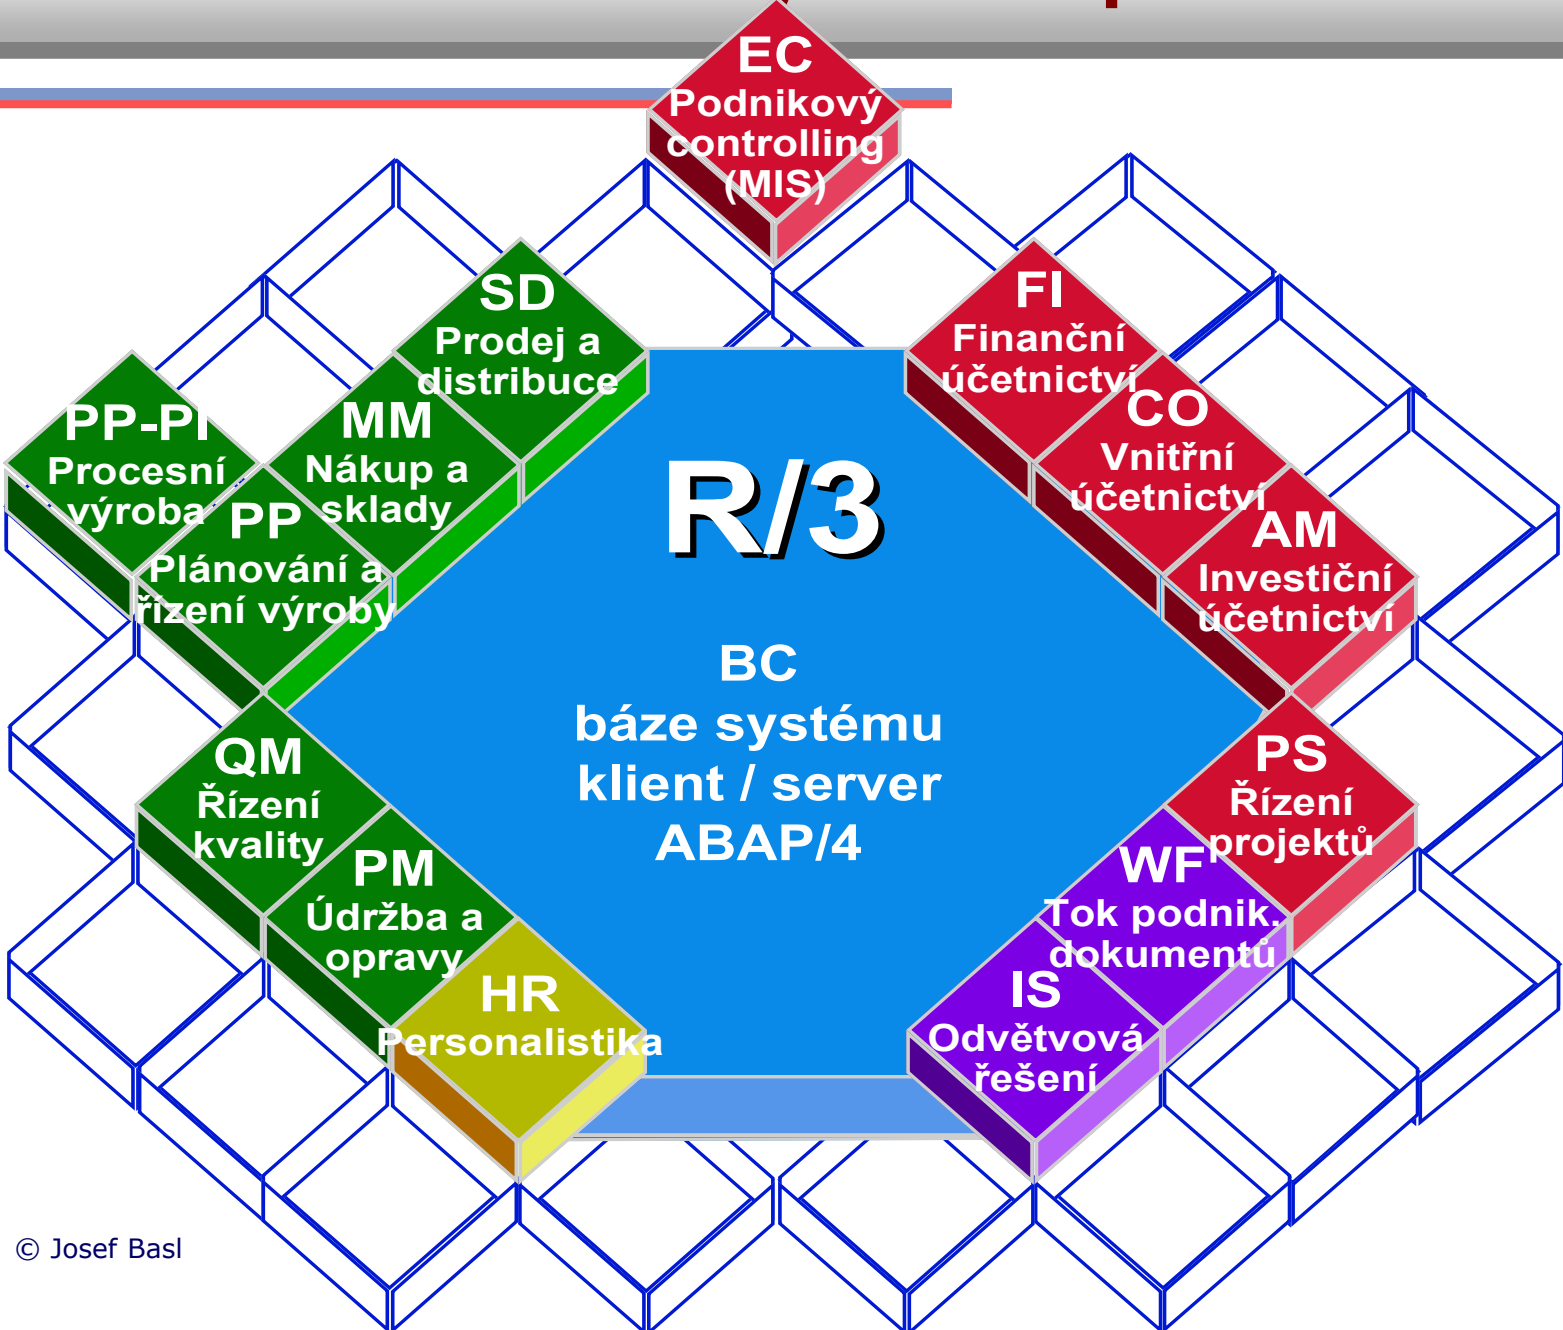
EC
Podnikový controlling (MIS)

SD
Prodej a distribuce

FI
Finanční účetnictví

PP-PI
Procesní výroba

MM
Nákup a sklady

CO
Vnitřní účetnictví

PP
Plánování a řízení výroby

R/3

AM
Investiční účetnictví

BC
báze systému
klient / server
ABAP/4

QM
Řízení kvality

PS
Řízení projektů

PM
Údržba a opravy

WF
Tok podnik. dokumentů

HR
Personalistika

IS
Odvětvová řešení

© Josef Basl